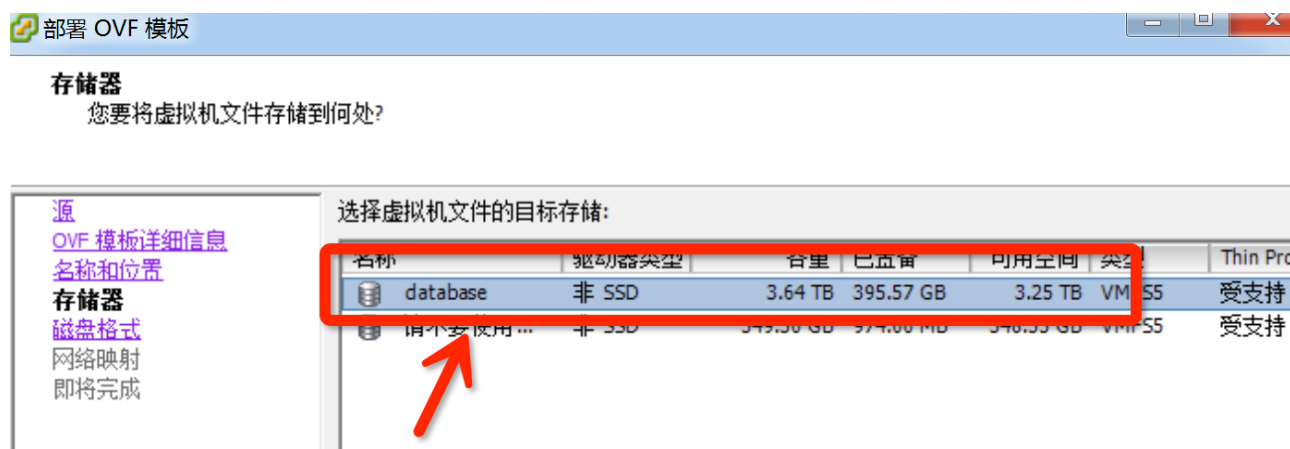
部署 OVF 模板

存储器
您要将虚拟机文件存储到何处?

源
OVF 模板详细信息
名称和位置
存储器
磁盘格式
网络映射
即将完成

选择虚拟机文件的目标存储:

| 名称 | 驱动器类型 | 容量 | 已置备 | 可用空间 | 类型 | Thin Pro |
|---|---|---|---|---|---|---|
| database | 非 SSD | 3.64 TB | 395.57 GB | 3.25 TB | VMFS5 | 受支持 |
| 请不要使用... | 非 SSD | 549.50 GB | 974.00 MB | 548.55 GB | VMFS5 | 受支持 |